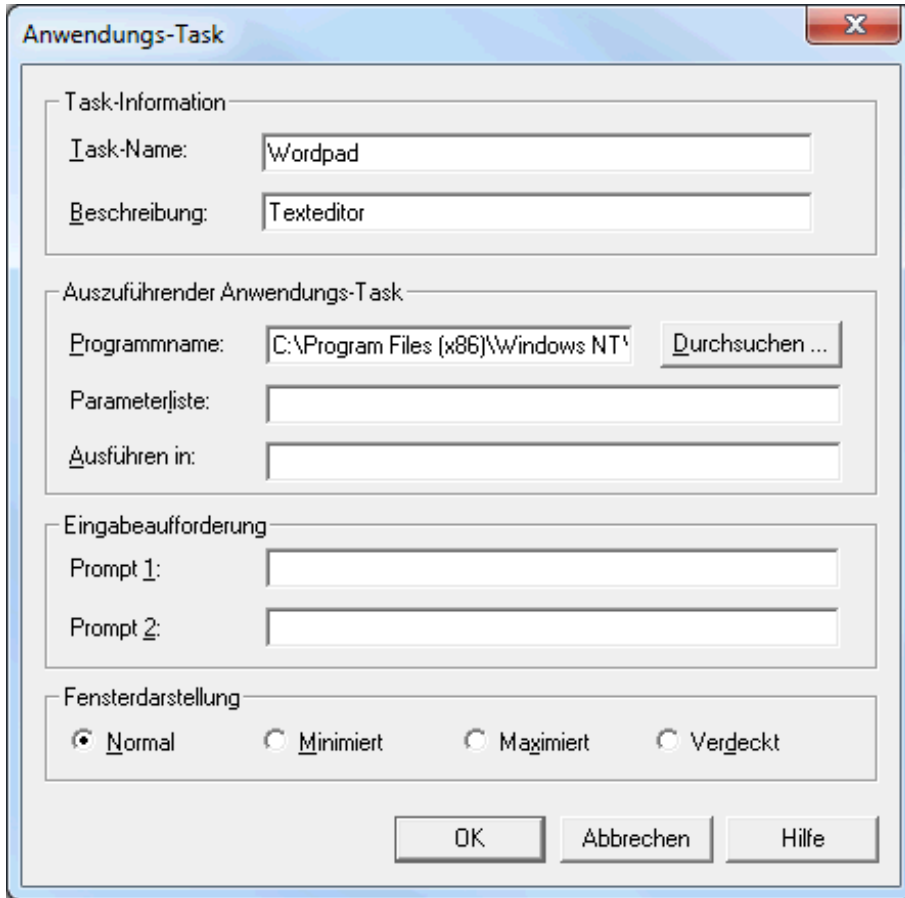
Anwendungs-Task

Task-Information

Task-Name: Wordpad

Beschreibung: Texteditor

Auszuführender Anwendungs-Task

Programmname: C:\Program Files (x86)\Windows NT\

Durchsuchen ...

Parameterliste:

Ausführen in:

Eingabeaufforderung

Prompt 1:

Prompt 2:

Fensterdarstellung

Normal

Minimiert

Maximiert

Verdeckt

OK

Abbrechen

Hilfe